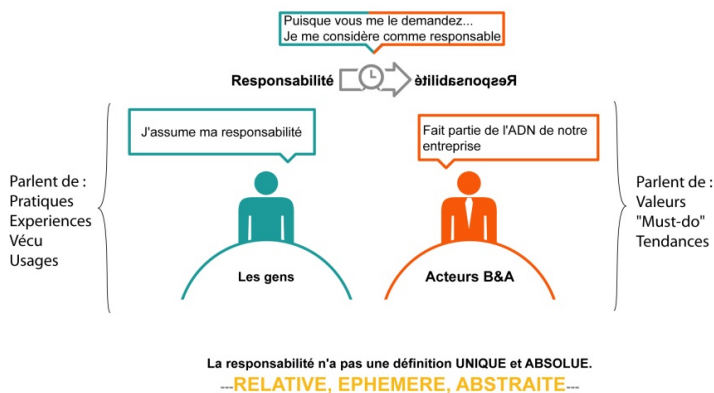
Puisque vous me le demandez...
Je me considère comme responsable

Responsabilité

Responsabilité

J'assume ma responsabilité

Fait partie de l'ADN de notre entreprise

Parlent de :
Pratiques
Experiences
Vécu
Usages

Les gens

Acteurs B&A

Parlent de :
Valeurs
"Must-do"
Tendances

La responsabilité n'a pas une définition UNIQUE et ABSOLUE.
---RELATIVE, EPHEMERE, ABSTRAITE---